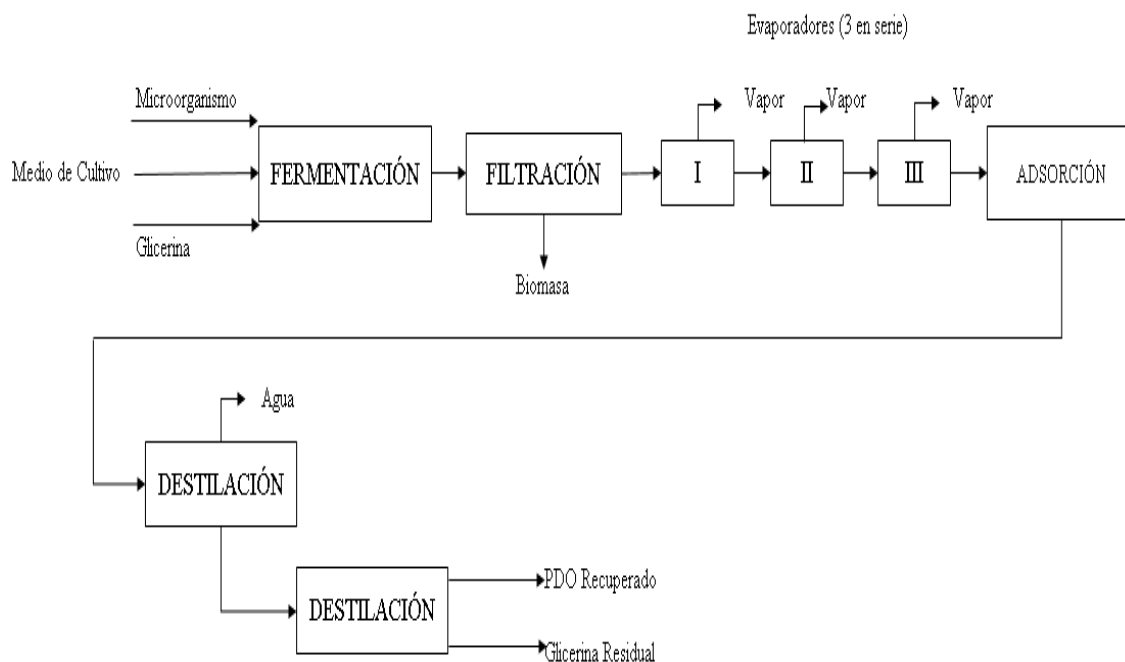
Evaporadores (3 en serie)

Microorganismo

Medio de Cultivo

Glicerina

FERMENTACIÓN

FILTRACIÓN

Biomasa

Vapor

Vapor

Vapor

I

II

III

ADSORCIÓN

Agua

DESTILACIÓN

DESTILACIÓN

PDO Recuperado

Glicerina Residual